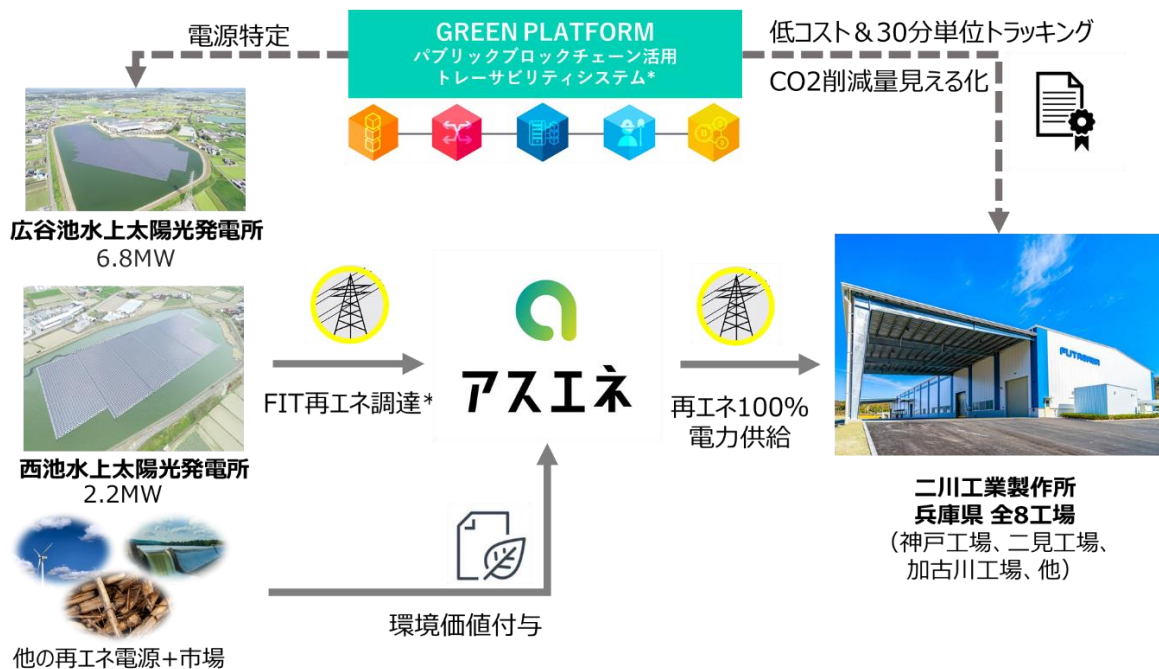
電源特定

GREEN PLATFORM
パブリックブロックチェーン活用
トレーサビリティシステム*

低コスト＆30分単位トラッキング

CO2削減量見える化

広谷池水上太陽光発電所
6.8MW

西池水上太陽光発電所
2.2MW

他の再エネ電源+市場

FIT再エネ調達*

アスエネ

再エネ100%
電力供給

環境価値付与

FUTAGAWA

二川工業製作所
兵庫県 全8工場
（神戸工場、二見工場、加古川工場、他）